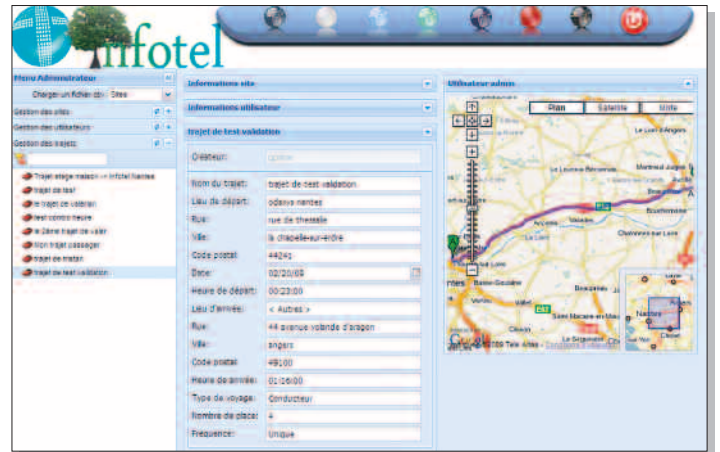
infotel

Menu Administrateur
Charger un fichier de : Sites
Gestion des sites
Gestion des utilisateurs
Gestion des trajets
Trajet stage maison → infotel Nantes
trajet de test
le trajet de valerian
test contre heure
le 2ème trajet de valer
Mon trajet passager
trajet de matin
Trajet de test validation

Informations site
Informations utilisateur
trajet de test validation

Créateur: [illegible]
Nom du trajet: trajet de test validation
Lieu de départ: odavia nantes
Rue: rue de thessalie
Ville: la chapelle-sur-erdre
Code postal: 44240
Date: 02/20/09
Heure de départ: 00:23:00
Lieu d'arrivée: < Autres >
Rue: 44 avenue yolande d'aragon
Ville: angers
Code postal: 49100
Heure de arrivée: 01:16:00
Type de voyage: Conducteur
Nombre de place: 4
Frequence: Unique

Utilisateur admin
Plan Satellite Mixte
Le Lion-d'Angers
Montreuil-Juigné
Angers
Bouchemaine
Chalonnes-sur-Loire
Ancenis
Nantes
Vertou
Clisson
Saint-Macaire-en-Mauges
Beaupréau
Le Loroux-Bottereau
Vallet
Cholet
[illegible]